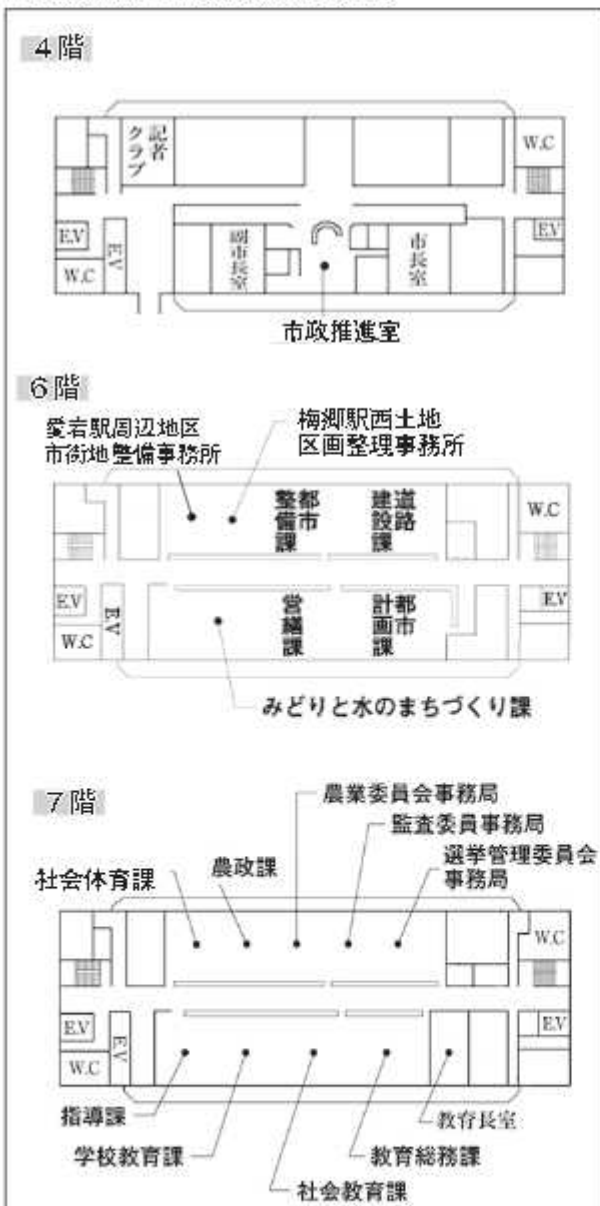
4階

記者クラブ

W.C

E.V

E.V

W.C

副市長室

市長室

E.V

市政推進室

6階

愛宕駅周辺地区市街地整備事務所

梅郷駅西土地区画整理事務所

都市整備課

道路建設課

W.C

E.V

E.V

W.C

営繕課

都市計画課

E.V

みどりと水のまちづくり課

7階

農業委員会事務局

監査委員事務局

社会体育課

農政課

選挙管理委員会事務局

W.C

E.V

E.V

W.C

E.V

指導課

教育長室

学校教育課

教育総務課

社会教育課